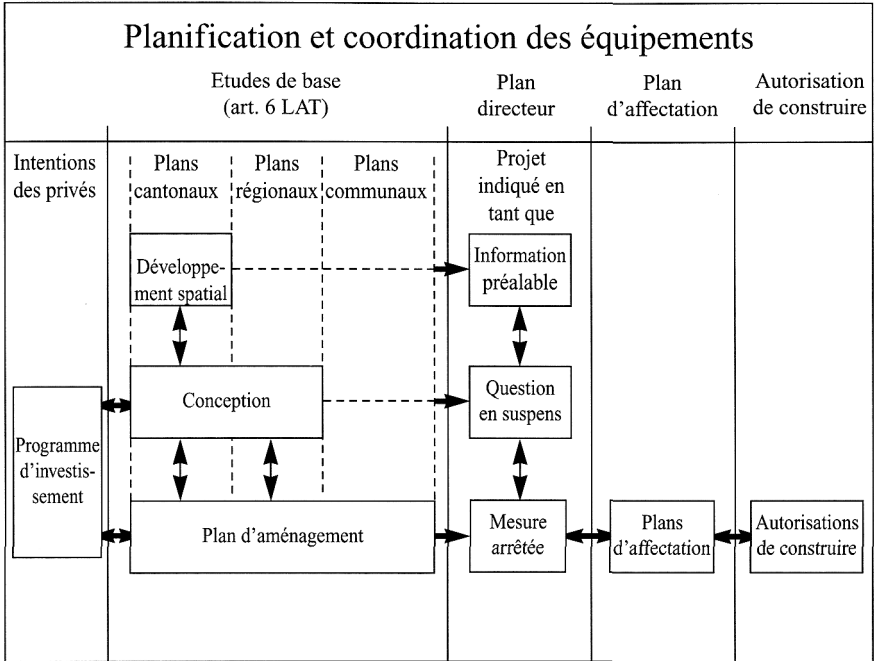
Planification et coordination des équipements

Etudes de base (art. 6 LAT)

Plan directeur

Plan d'affectation

Autorisation de construire

Intentions des privés

Plans cantonaux

Plans régionaux

Plans communaux

Projet indiqué en tant que

Développement spatial

Information préalable

Conception

Question en suspens

Programme d'investissement

Plan d'aménagement

Mesure arrêtée

Plans d'affectation

Autorisations de construire